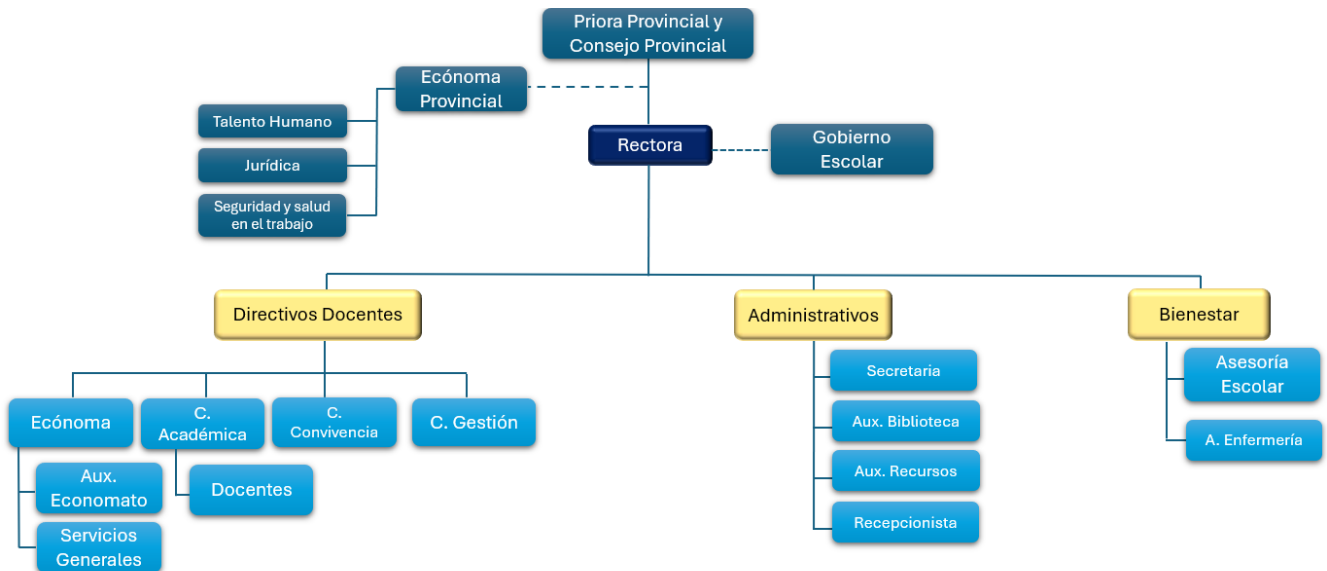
Priora Provincial y Consejo Provincial

Ecónoma Provincial

Talento Humano

Jurídica

Seguridad y salud en el trabajo

Rectora

Gobierno Escolar

Directivos Docentes

Administrativos

Bienestar

Ecónoma

C. Académica

C. Convivencia

C. Gestión

Aux. Economato

Servicios Generales

Docentes

Secretaria

Aux. Biblioteca

Aux. Recursos

Recepcionista

Asesoría Escolar

A. Enfermería